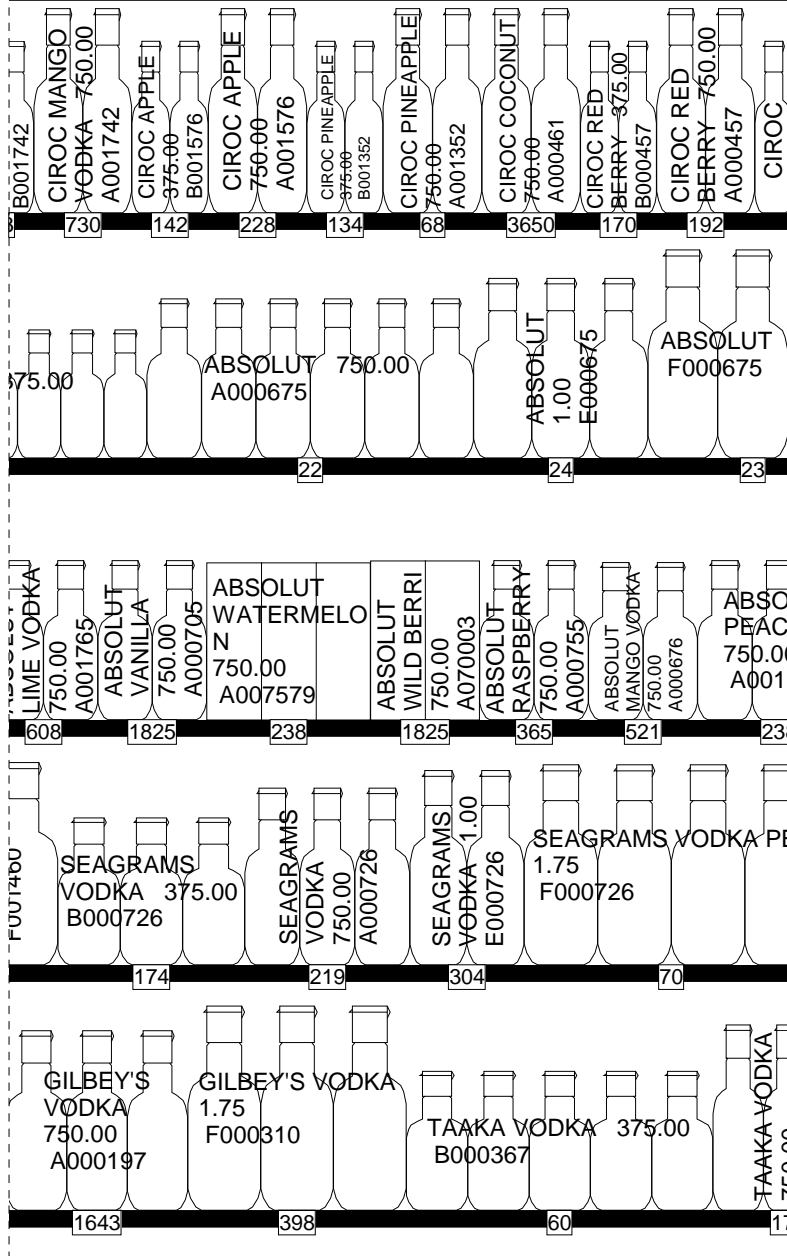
B001742
CIROC MANGO VODKA 750.00 A001742
CIROC APPLE 375.00 B001576
CIROC APPLE 750.00 A001576
CIROC PINEAPPLE 375.00 B001352
CIROC PINEAPPLE 750.00 A001352
CIROC COCONUT 750.00 A000461
CIROC RED BERRY 375.00 B000457
CIROC RED BERRY 750.00 A000457
CIROC
730 142 228 134 68 3650 170 192

375.00
ABSOLUT 750.00 A000675
ABSOLUT 1.00 E000675
ABSOLUT F000675
22 24 23

LIME VODKA 750.00 A001765
ABSOLUT VANILLA 750.00 A000705
ABSOLUT WATERMELON 750.00 A007579
ABSOLUT WILD BERRI 750.00 A070003
ABSOLUT RASPBERRY 750.00 A000755
ABSOLUT MANGO VODKA 750.00 A000676
ABSO PEAC 750.0 A001
608 1825 238 1825 365 521 23

F001460
SEAGRAMS VODKA 375.00 B000726
SEAGRAMS VODKA 750.00 A000726
SEAGRAMS VODKA 1.00 E000726
SEAGRAMS VODKA PE 1.75 F000726
174 219 304 70

GILBEY'S VODKA 750.00 A000197
GILBEY'S VODKA 1.75 F000310
TAAKA VODKA 375.00 B000367
TAAKA VODKA 750.0
1643 398 60 17